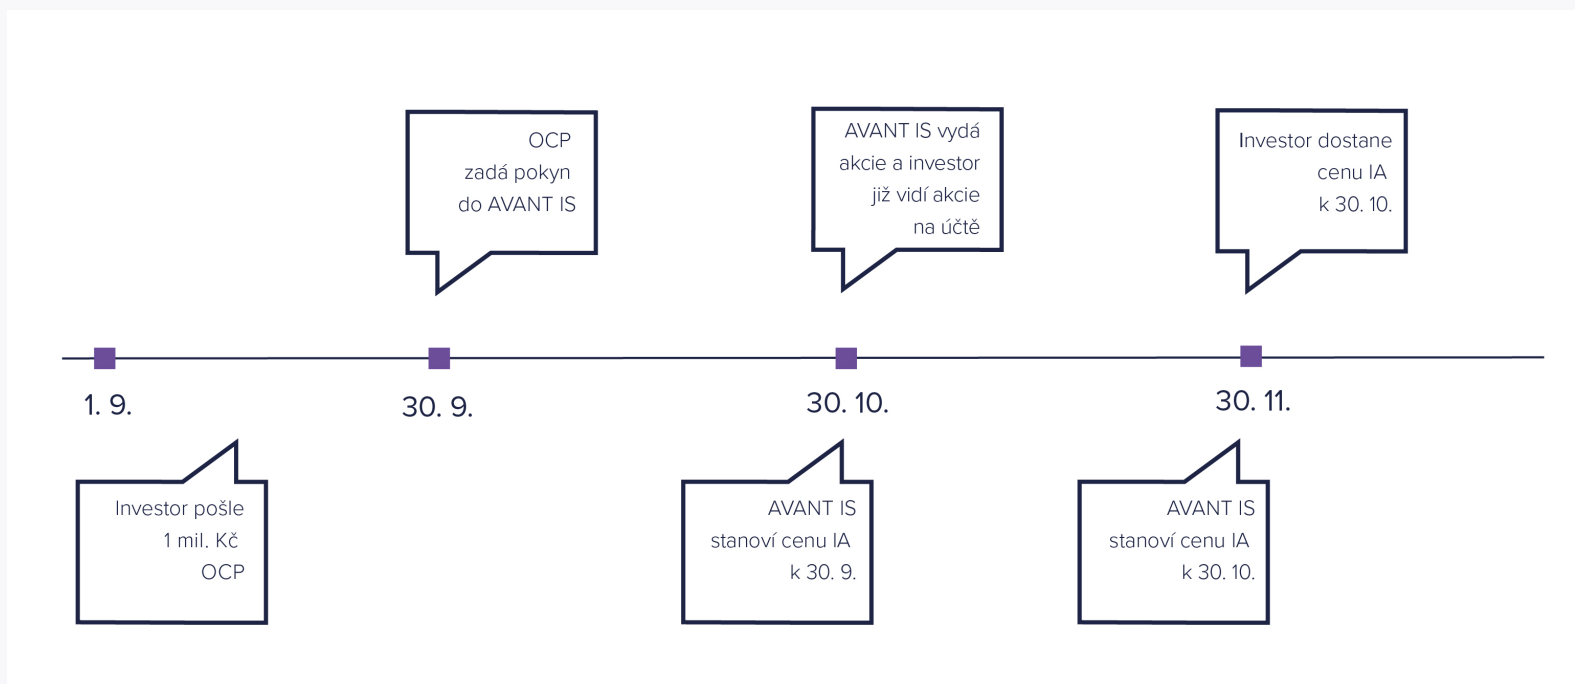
OCP zadá pokyn do AVANT IS

AVANT IS vydá akcie a investor již vidí akcie na účtě

Investor dostane cenu IA k 30. 10.

1. 9.

30. 9.

30. 10.

30. 11.

Investor pošle 1 mil. Kč OCP

AVANT IS stanoví cenu IA k 30. 9.

AVANT IS stanoví cenu IA k 30. 10.